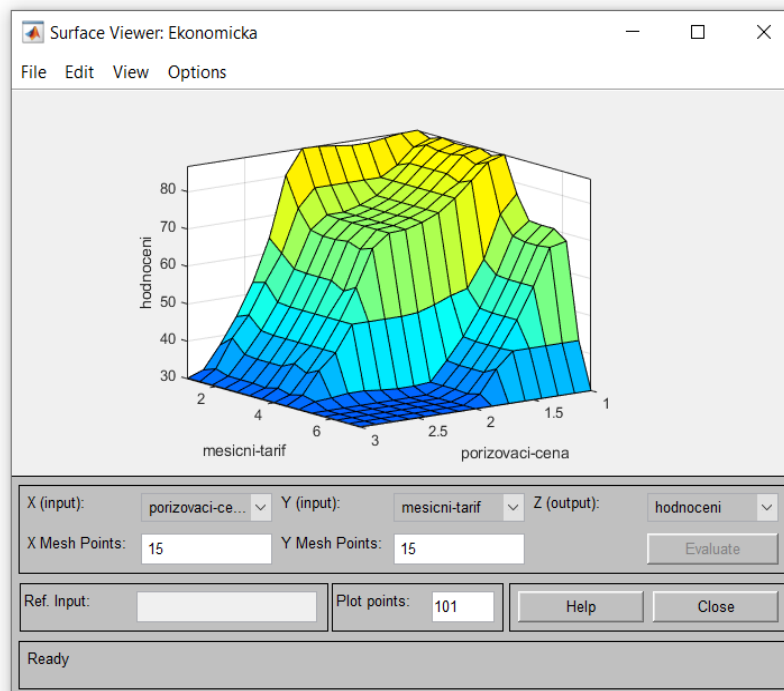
Surface Viewer: Ekonomicka

File Edit View Options

hodnoceni

80
70
60
50
40
30

2
4
6
mesicni-tarif

3
2.5
2
1.5
1
porizovaci-cena

X (input): porizovaci-ce... Y (input): mesicni-tarif Z (output): hodnoceni

X Mesh Points: 15 Y Mesh Points: 15 Evaluate

Ref. Input: Plot points: 101 Help Close

Ready